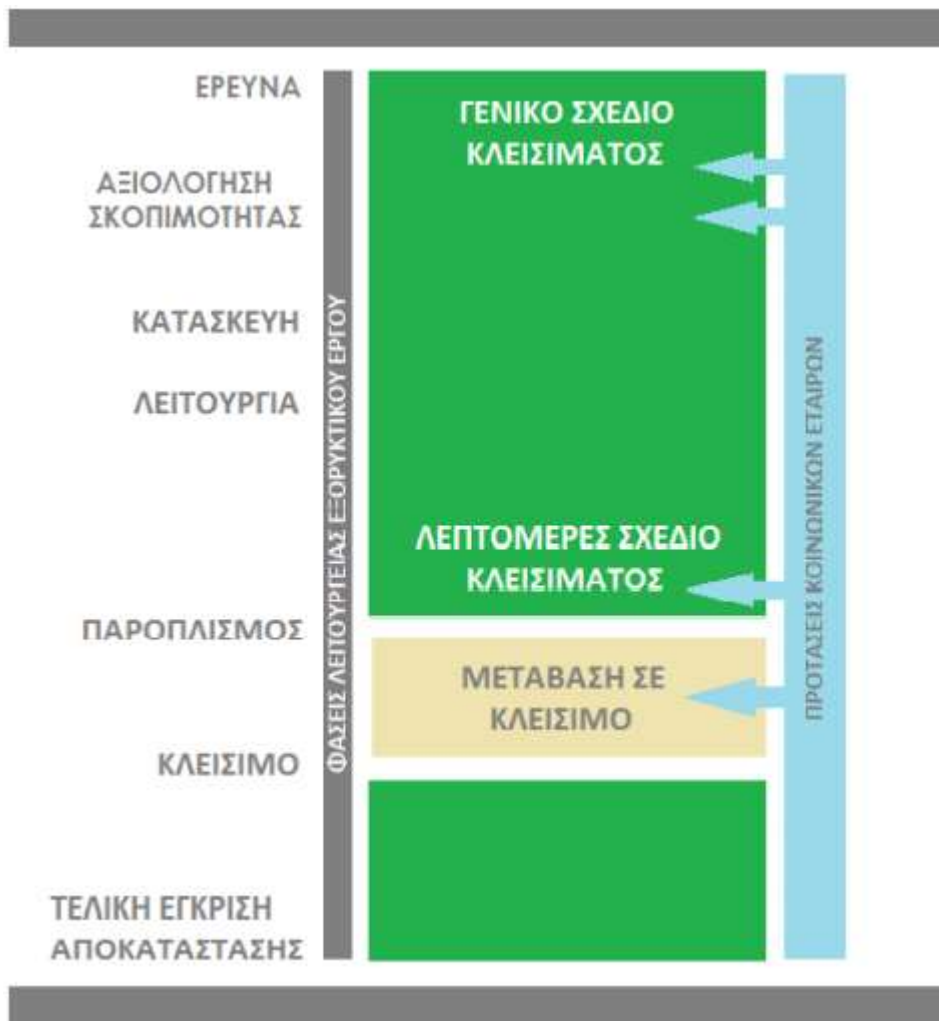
ΕΡΕΥΝΑ

ΑΞΙΟΛΟΓΗΣΗ ΣΚΟΠΙΜΟΤΗΤΑΣ

ΚΑΤΑΣΚΕΥΗ

ΛΕΙΤΟΥΡΓΙΑ

ΠΑΡΟΠΛΙΣΜΟΣ

ΚΛΕΙΣΙΜΟ

ΤΕΛΙΚΗ ΕΓΚΡΙΣΗ ΑΠΟΚΑΤΑΣΤΑΣΗΣ

ΦΑΣΕΙΣ ΛΕΙΤΟΥΡΓΕΙΑΣ ΕΞΟΡΥΚΤΙΚΟΥ ΕΡΓΟΥ

ΓΕΝΙΚΟ ΣΧΕΔΙΟ ΚΛΕΙΣΙΜΑΤΟΣ

ΛΕΠΤΟΜΕΡΕΣ ΣΧΕΔΙΟ ΚΛΕΙΣΙΜΑΤΟΣ

ΜΕΤΑΒΑΣΗ ΣΕ ΚΛΕΙΣΙΜΟ

ΠΡΟΤΑΣΕΙΣ ΚΟΙΝΩΝΙΚΩΝ ΕΤΑΙΡΩΝ